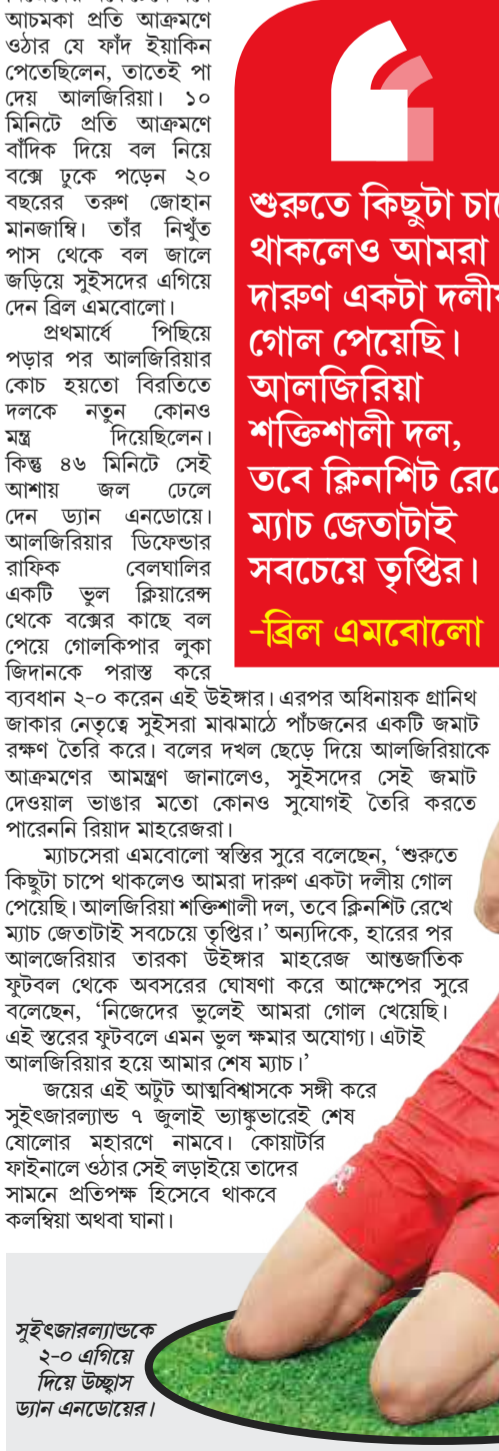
আচমকা প্রতি আক্রমণে ওঠার যে ফাঁদ ইয়াকিন পেতেছিলেন, তাতেই পা দেয় আলজিরিয়া। ১০ মিনিটে প্রতি আক্রমণে বাঁদিক দিয়ে বল নিয়ে বক্সে ঢুকে পড়েন ২০ বছরের তরুণ জোহান মানজাম্বি। তাঁর নিখুঁত পাস থেকে বল জালে জড়িয়ে সুইসদের এগিয়ে দেন ব্রিল এমবোলো।

প্রথমার্ধে পিছিয়ে পড়ার পর আলজিরিয়ার কোচ হয়তো বিরতিতে দলকে নতুন কোনও মন্ত্র দিয়েছিলেন। কিন্তু ৪৬ মিনিটে সেই আশায় জল ঢেলে দেন ড্যান এনডোয়ে। আলজিরিয়ার ডিফেন্ডার রাফিক বেলঘালির একটি ভুল ক্লিয়ারেন্স থেকে বক্সের কাছে বল পেয়ে গোলকিপার লুকা জিদানকে পরাস্ত করে ব্যবধান ২-০ করেন এই উইঙ্গার। এরপর অধিনায়ক গ্রানিথ জাকার নেতৃত্বে সুইসরা মাঝমাঠে পাঁচজনের একটি জমাট রক্ষণ তৈরি করে। বলের দখল ছেড়ে দিয়ে আলজিরিয়াকে আক্রমণের আমন্ত্রণ জানালেও, সুইসদের সেই জমাট দেওয়াল ভাঙার মতো কোনও সুযোগই তৈরি করতে পারেননি রিয়াদ মাহরেজরা।

“শুরুতে কিছুটা চা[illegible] থাকলেও আমরা দারুণ একটা দলী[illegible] গোল পেয়েছি। আলজিরিয়া শক্তিশালী দল, তবে ক্লিনশিট রে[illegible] ম্যাচ জেতাটাই সবচেয়ে তৃপ্তির।
-ব্রিল এমবোলো

ম্যাচসেরা এমবোলো স্বস্তির সুরে বলেছেন, ‘শুরুতে কিছুটা চাপে থাকলেও আমরা দারুণ একটা দলীয় গোল পেয়েছি। আলজিরিয়া শক্তিশালী দল, তবে ক্লিনশিট রেখে ম্যাচ জেতাটাই সবচেয়ে তৃপ্তির।’ অন্যদিকে, হারের পর আলজেরিয়ার তারকা উইঙ্গার মাহরেজ আন্তর্জাতিক ফুটবল থেকে অবসরের ঘোষণা করে আক্ষেপের সুরে বলেছেন, ‘নিজেদের ভুলেই আমরা গোল খেয়েছি। এই স্তরের ফুটবলে এমন ভুল ক্ষমার অযোগ্য। এটাই আলজিরিয়ার হয়ে আমার শেষ ম্যাচ।’

জয়ের এই অটুট আত্মবিশ্বাসকে সঙ্গী করে সুইৎজারল্যান্ড ৭ জুলাই ভ্যাঙ্কুভারেই শেষ ষোলোর মহারণে নামবে। কোয়ার্টার ফাইনালে ওঠার সেই লড়াইয়ে তাদের সামনে প্রতিপক্ষ হিসেবে থাকবে কলম্বিয়া অথবা ঘানা।

সুইৎজারল্যান্ডকে ২-০ এগিয়ে দিয়ে উচ্ছ্বাস ড্যান এনডোয়ের।